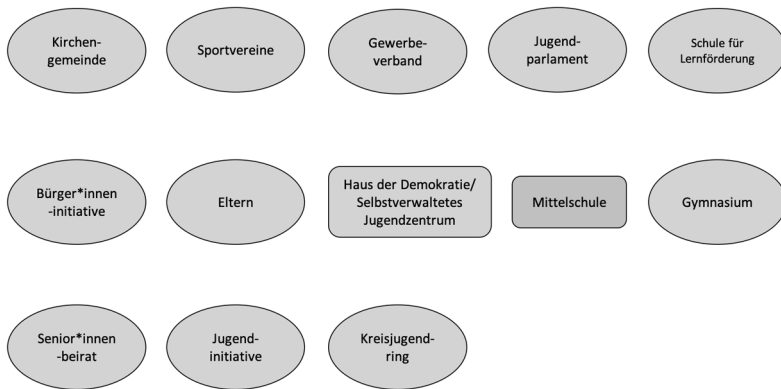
Kirchengemeinde

Sportvereine

Gewerbeverband

Jugendparlament

Schule für Lernförderung

Bürger*innen-initiative

Eltern

Haus der Demokratie/ Selbstverwaltetes Jugendzentrum

Mittelschule

Gymnasium

Senior*innen-beirat

Jugendinitiative

Kreisjugendring